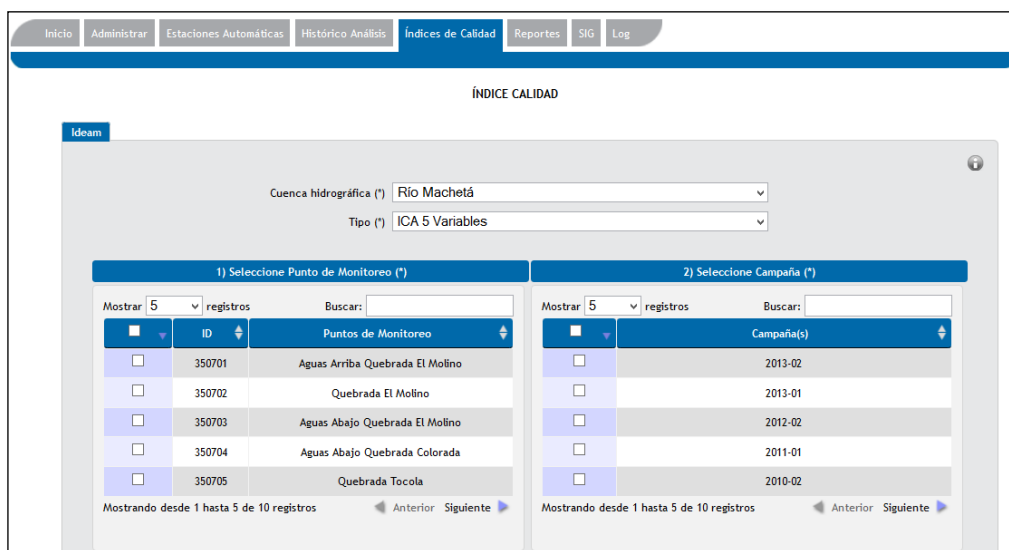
Inicio | Administrar | Estaciones Automáticas | Histórico Análisis | Índices de Calidad | Reportes | SIG | Log

ÍNDICE CALIDAD

Ideam

Cuenca hidrográfica (*) Río Machetá

Tipo (*) ICA 5 Variables

1) Seleccione Punto de Monitoreo (*)

Mostrar 5 registros Buscar:

| ☐ | ID | Puntos de Monitoreo |
|---|---|---|
| ☐ | 350701 | Aguas Arriba Quebrada El Molino |
| ☐ | 350702 | Quebrada El Molino |
| ☐ | 350703 | Aguas Abajo Quebrada El Molino |
| ☐ | 350704 | Aguas Abajo Quebrada Colorada |
| ☐ | 350705 | Quebrada Tocola |

Mostrando desde 1 hasta 5 de 10 registros Anterior Siguiente

2) Seleccione Campaña (*)

Mostrar 5 registros Buscar:

| ☐ | Campaña(s) |
|---|---|
| ☐ | 2013-02 |
| ☐ | 2013-01 |
| ☐ | 2012-02 |
| ☐ | 2011-01 |
| ☐ | 2010-02 |

Mostrando desde 1 hasta 5 de 10 registros Anterior Siguiente